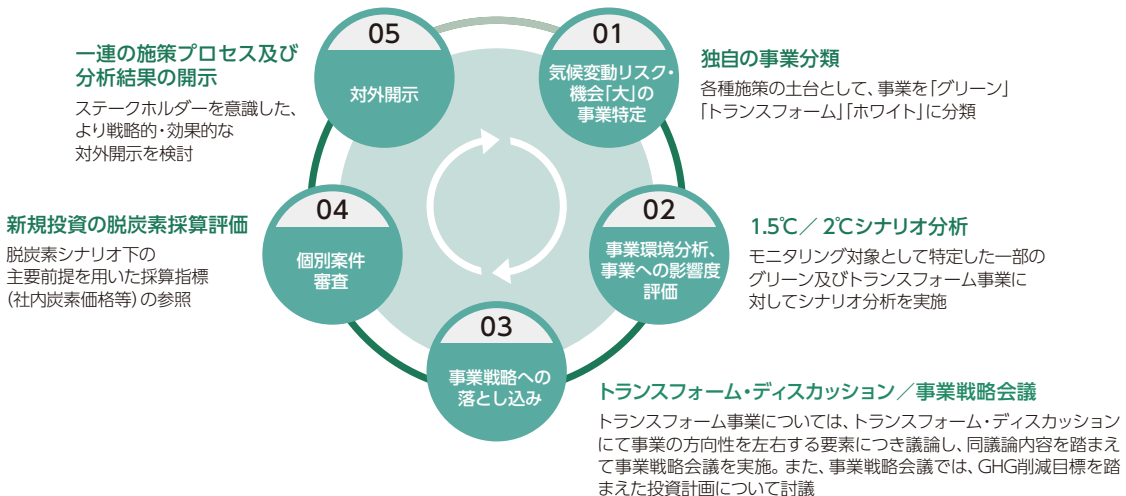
一連の施策プロセス及び分析結果の開示
ステークホルダーを意識した、より戦略的・効果的な対外開示を検討

05
対外開示

01
気候変動リスク・機会「大」の事業特定

独自の事業分類
各種施策の土台として、事業を「グリーン」「トランスフォーム」「ホワイト」に分類

新規投資の脱炭素採算評価
脱炭素シナリオ下の主要前提を用いた採算指標（社内炭素価格等）の参照

04
個別案件審査

02
事業環境分析、事業への影響度評価

1.5℃／2℃シナリオ分析
モニタリング対象として特定した一部のグリーン及びトランスフォーム事業に対してシナリオ分析を実施

03
事業戦略への落とし込み

トランスフォーム・ディスカッション／事業戦略会議
トランスフォーム事業については、トランスフォーム・ディスカッションにて事業の方向性を左右する要素につき議論し、同議論内容を踏まえて事業戦略会議を実施。また、事業戦略会議では、GHG削減目標を踏まえた投資計画について討議